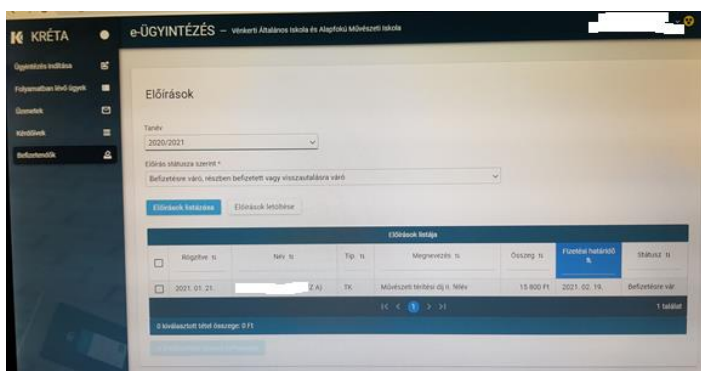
KRÉTA

Ügyintézés indítása
Folyamatban lévő ügyek
Üzenetek
Kérdőívek
Befizetendők

e-ÜGYINTÉZÉS — Vénkerti Általános Iskola és Alapfokú Művészeti Iskola

Előírások

Tanév
2020/2021

Előírás státusza szerint *
Befizetésre váró, részben befizetett vagy visszautalásra váró

Előírások listázása
Előírások letöltése

Előírások listája

| | Rögzítve | Név | Típ. | Megnevezés | Összeg | Fizetési határidő | Státusz |
|---|---|---|---|---|---|---|---|
| | 2021. 01. 21. | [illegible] Z A) | TK | Művészeti térítési díj II. félév | 15 800 Ft | 2021. 02. 19. | Befizetésre vár |

1 találat

0 kiválasztott tétel összege: 0 Ft

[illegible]